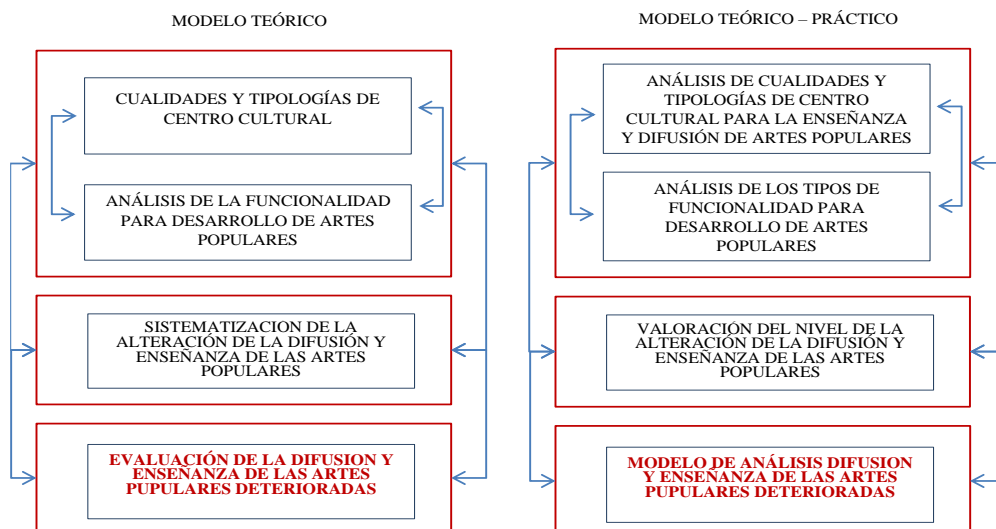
MODELO TEÓRICO

CUALIDADES Y TIPOLOGÍAS DE CENTRO CULTURAL

ANÁLISIS DE LA FUNCIONALIDAD PARA DESARROLLO DE ARTES POPULARES

SISTEMATIZACION DE LA ALTERACIÓN DE LA DIFUSIÓN Y ENSEÑANZA DE LAS ARTES POPULARES

EVALUACIÓN DE LA DIFUSION Y ENSEÑANZA DE LAS ARTES PUPULARES DETERIORADAS

MODELO TEÓRICO – PRÁCTICO

ANÁLISIS DE CUALIDADES Y TIPOLOGÍAS DE CENTRO CULTURAL PARA LA ENSEÑANZA Y DIFUSIÓN DE ARTES POPULARES

ANÁLISIS DE LOS TIPOS DE FUNCIONALIDAD PARA DESARROLLO DE ARTES POPULARES

VALORACIÓN DEL NIVEL DE LA ALTERACIÓN DE LA DIFUSIÓN Y ENSEÑANZA DE LAS ARTES POPULARES

MODELO DE ANÁLISIS DIFUSION Y ENSEÑANZA DE LAS ARTES PUPULARES DETERIORADAS